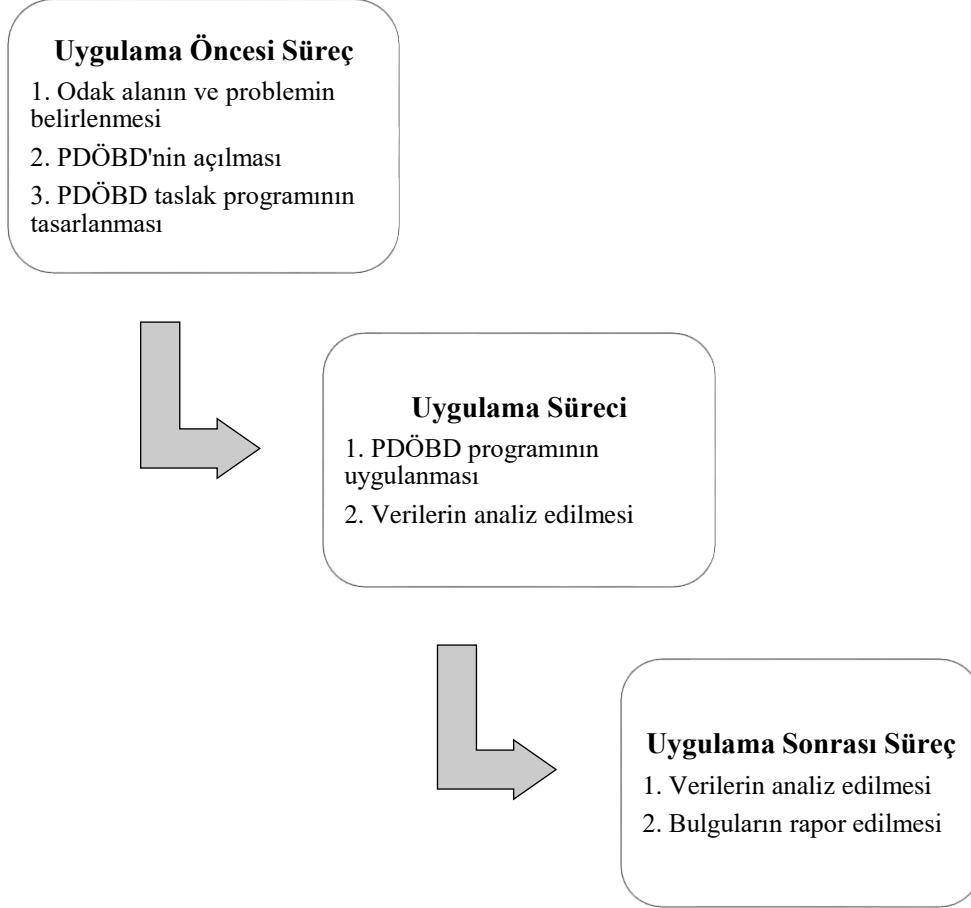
Uygulama Öncesi Süreç

1. Odak alanın ve problemin belirlenmesi

2. PDÖBD'nin açılması

3. PDÖBD taslak programının tasarlanması

Uygulama Süreci

1. PDÖBD programının uygulanması

2. Verilerin analiz edilmesi

Uygulama Sonrası Süreç

1. Verilerin analiz edilmesi

2. Bulguların rapor edilmesi